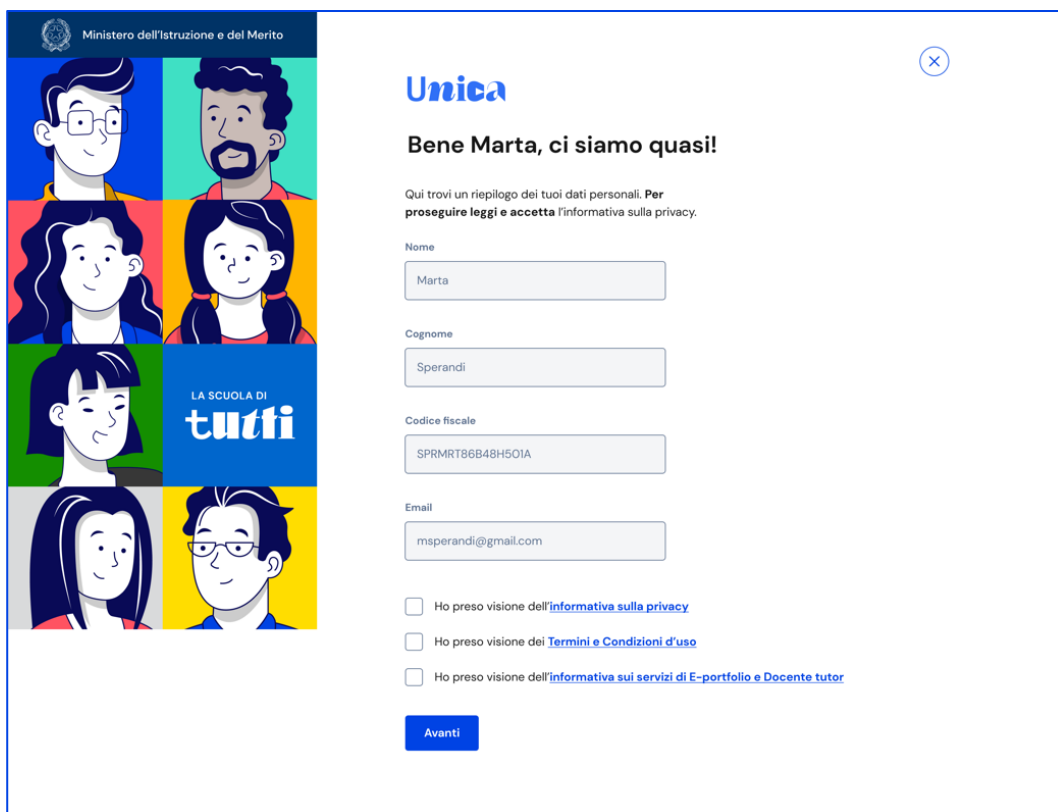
Ministero dell'Istruzione e del Merito

LA SCUOLA DI
tutti

Unica

Bene Marta, ci siamo quasi!

Qui trovi un riepilogo dei tuoi dati personali. **Per proseguire leggi e accetta** l'informativa sulla privacy.

Nome
Marta

Cognome
Sperandi

Codice fiscale
SPRMRT86B48H501A

Email
msperandi@gmail.com

Ho preso visione dell'informativa sulla privacy

Ho preso visione dei Termini e Condizioni d'uso

Ho preso visione dell'informativa sui servizi di E-portfolio e Docente tutor

Avanti